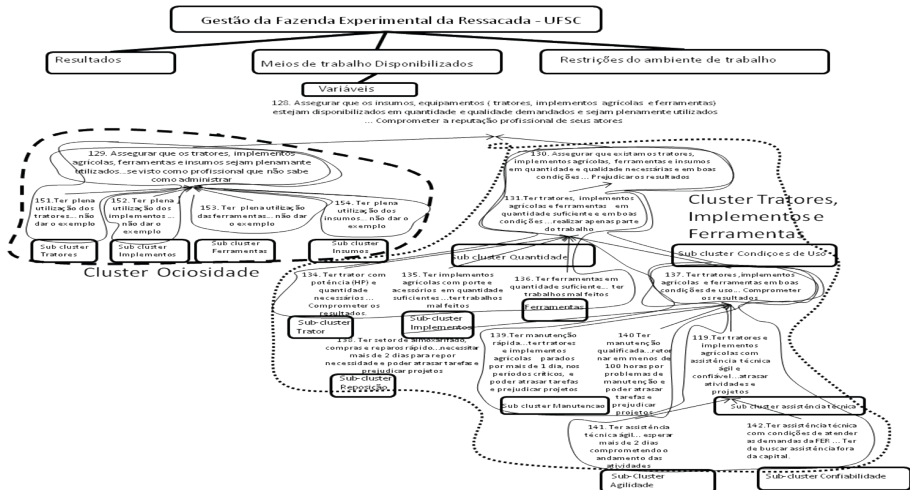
Gestão da Fazenda Experimental da Ressacada - UFSC

Resultados

Meios de trabalho Disponibilizados

Restrições do ambiente de trabalho

Variáveis

128. Assegurar que os insumos, equipamentos ( tratores, implementos agrícolas e ferramentas) estejam disponibilizados em quantidade e qualidade demandados e sejam plenamente utilizados ... Comprometer a reputação profissional de seus atores

129. Assegurar que os tratores, implementos agrícolas, ferramentas e insumos sejam plenamente utilizados...se visto como profissional que não sabe como administrar

151.Ter plena utilização dos tratores... não dar o exemplo

152. Ter plena utilização dos implementos ... não dar o exemplo

153. Ter plena utilização das ferramentas... não dar o exemplo

154. Ter plena utilização dos insumos... não dar o exemplo

Sub cluster Tratores

Sub cluster Implementos

Sub cluster Ferramentas

Sub cluster Insumos

Cluster Ociosidade

130. Assegurar que existam os tratores, implementos agrícolas, ferramentas e insumos em quantidade e qualidade necessárias e em boas condições ... Prejudicar os resultados

131.Ter tratores, implementos agrícolas e ferramentas em quantidade suficientes e em boas condições ...realizar apenas parte do trabalho

Cluster Tratores, Implementos e Ferramentas

Sub cluster Quantidade

Sub cluster Condições de Uso

134. Ter trator com potência (HP) e quantidade necessários ... Comprometer os resultados

135. Ter implementos agrícolas com porte e acessórios em quantidade suficientes ...ter trabalhos mal feitos

136. Ter ferramentas em quantidade suficiente... ter trabalhos mal feitos

137. Ter tratores, implementos agrícolas e ferramentas em boas condições de uso... Comprometer os resultados

Sub-cluster Trator

Sub-cluster Implementos

Ferramentas

138. Ter setor de almoxarifado, compras e reparos rápido...necessitar mais de 2 dias para repor necessidade e poder atrasar tarefas e prejudicar projetos

Sub-cluster Reposição

139.Ter manutenção rápida...ter tratores e implementos agrícolas parados por mais de 1 dia, nos períodos críticos, e poder atrasar tarefas e prejudicar projetos

140 Ter manutenção qualificada...retornar em menos de 100 horas por problemas de manutenção e poder atrasar tarefas e prejudicar projetos

119.Ter tratores e implementos agrícolas com assistência técnica ágil e confiável...atrasar atividades e projetos

Sub cluster Manutencao

Sub cluster assistência técnica

141. Ter assistência técnica ágil... esperar mais de 2 dias comprometendo o andamento das atividades

142. Ter assistência técnica com condições de atender as demandas da FEF. ... Ter de buscar assistência fora da capital

Sub-Cluster Agilidade

Sub-cluster Confiabilidade